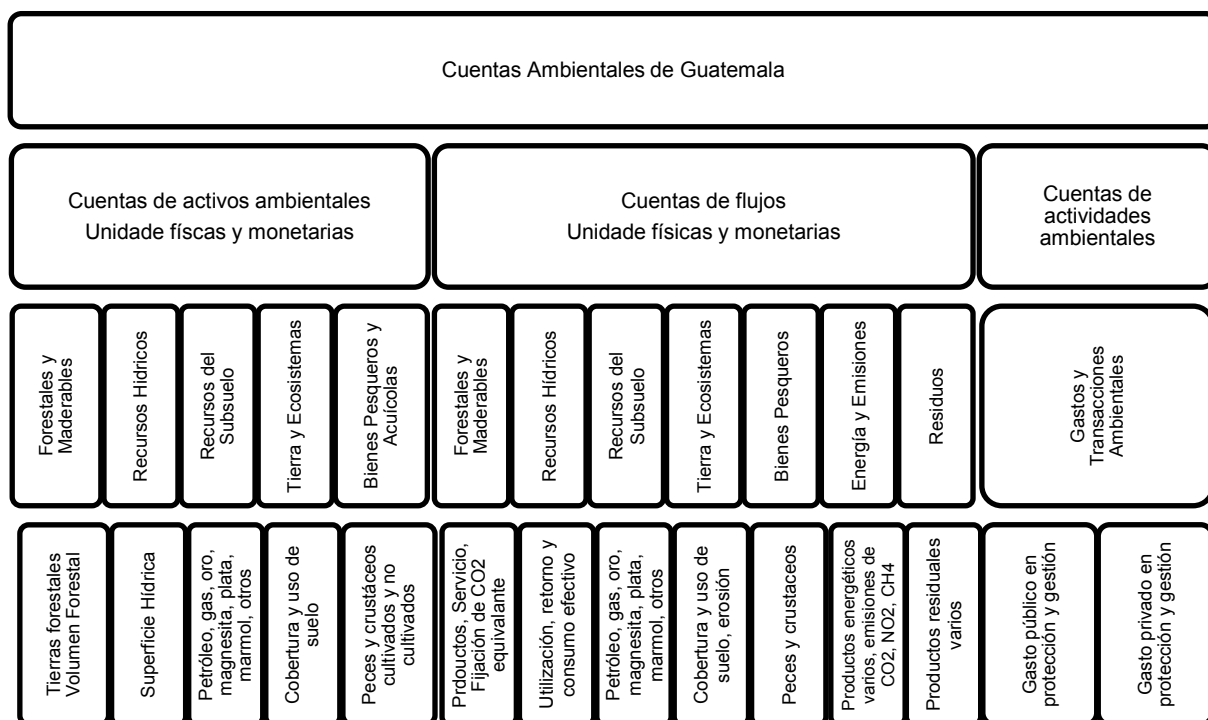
Cuentas Ambientales de Guatemala

Cuentas de activos ambientales
Unidade físcas y monetarias

Cuentas de flujos
Unidade físicas y monetarias

Cuentas de actividades ambientales

Forestales y Maderables

Recursos Hídricos

Recursos del Subsuelo

Tierra y Ecosistemas

Bienes Pesqueros y Acuícolas

Forestales y Maderables

Recursos Hídricos

Recursos del Subsuelo

Tierra y Ecosistemas

Bienes Pesqueros

Energía y Emisiones

Residuos

Gastos y Transacciones Ambientales

Tierras forestales Volumen Forestal

Superficie Hídrica

Petróleo, gas, oro, magnesita, plata, marmol, otros

Cobertura y uso de suelo

Peces y crustáceos cultivados y no cultivados

Prdouctos, Servicio, Fijación de CO2 equivalante

Utilización, retorno y consumo efectivo

Petróleo, gas, oro, magnesita, plata, marmol, otros

Cobertura y uso de suelo, erosión

Peces y crustaceos

Productos energéticos varios, emisiones de CO2, NO2, CH4

Productos residuales varios

Gasto público en protección y gestión

Gasto privado en protección y gestión